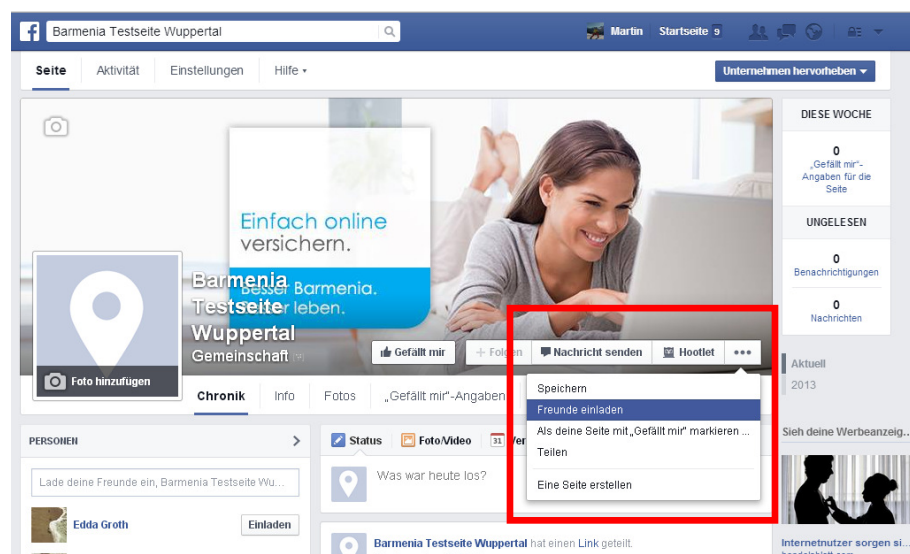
Barmenia Testseite Wuppertal

Martin Startseite 9

Seite Aktivität Einstellungen Hilfe ▾

Unternehmen hervorheben ▾

Einfach online versichern.

Besser Barmenia. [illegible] leben.

Barmenia Testseite Wuppertal
Gemeinschaft

Foto hinzufügen

Gefällt mir Folgen Nachricht senden Hootlet •••

Chronik Info Fotos „Gefällt mir"-Angaben

Speichern
Freunde einladen
Als deine Seite mit „Gefällt mir" markieren ...
Teilen
Eine Seite erstellen

DIESE WOCHE
0
„Gefällt mir"-Angaben für die Seite

UNGELESEN
0
Benachrichtigungen
0
Nachrichten

Aktuell
2013

PERSONEN

Lade deine Freunde ein, Barmenia Testseite Wu...

Edda Groth Einladen

Status Foto/Video 31 Ver

Was war heute los?

Barmenia Testseite Wuppertal hat einen Link geteilt.

Sieh deine Werbeanzeig...

Internetnutzer sorgen si...